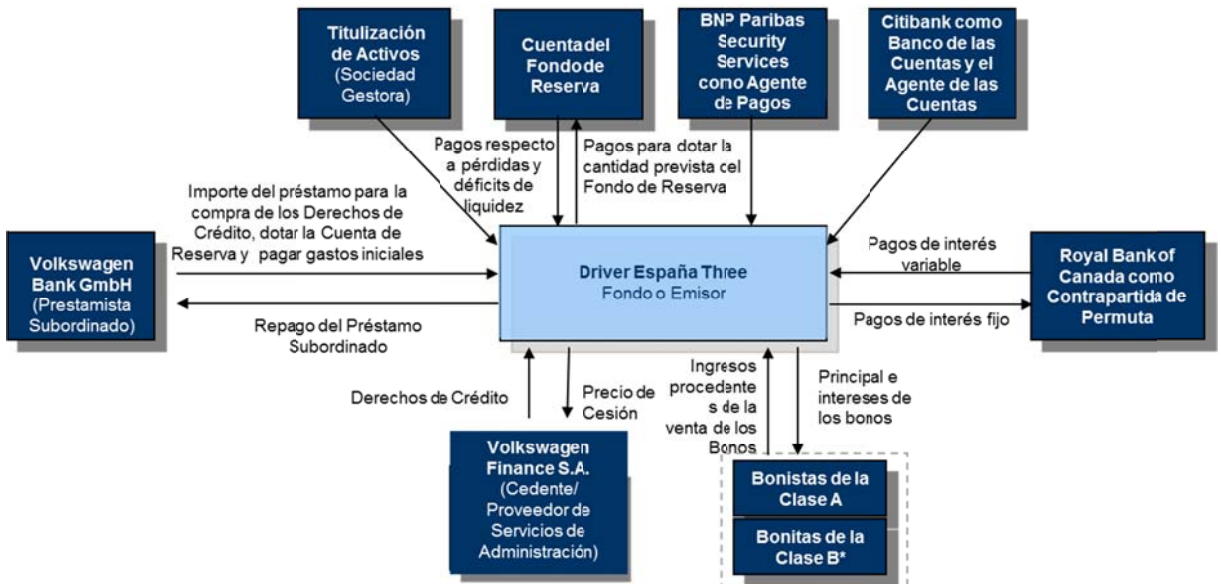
Titulización de Activos (Sociedad Gestora)

Cuentadel Fondode Reserva

BNP Paribas Security Services como Agente de Pagos

Citibank como Banco de las Cuentas y el Agente de las Cuentas

Pagos respecto a pérdidas y déficits de liquidez

Pagos para dotar la cantidad prevista cel Fondo de Reserva

Importe del préstamo para la compra de los Derechos de Crédito, dotar la Cuenta de Reserva y pagar gastos iniciales

Volkswagen Bank GmbH (Prestamista Subordinado)

Driver España Three
Fondo o Emisor

Pagos de interés variable

Royal Bankof Canada como Contrapartida de Permuta

Pagos de interés fijo

Repago del Préstamo Subordinado

Derechos de Crédito

Precio de Cesión

Ingresos procedentes de la venta de los Bonos

Principal e intereses de los bonos

Volkswagen Finance S.A. (Cedente/ Proveedor de Servicios de Administración)

Bonistas de la Clase A

Bonitas de la Clase B*